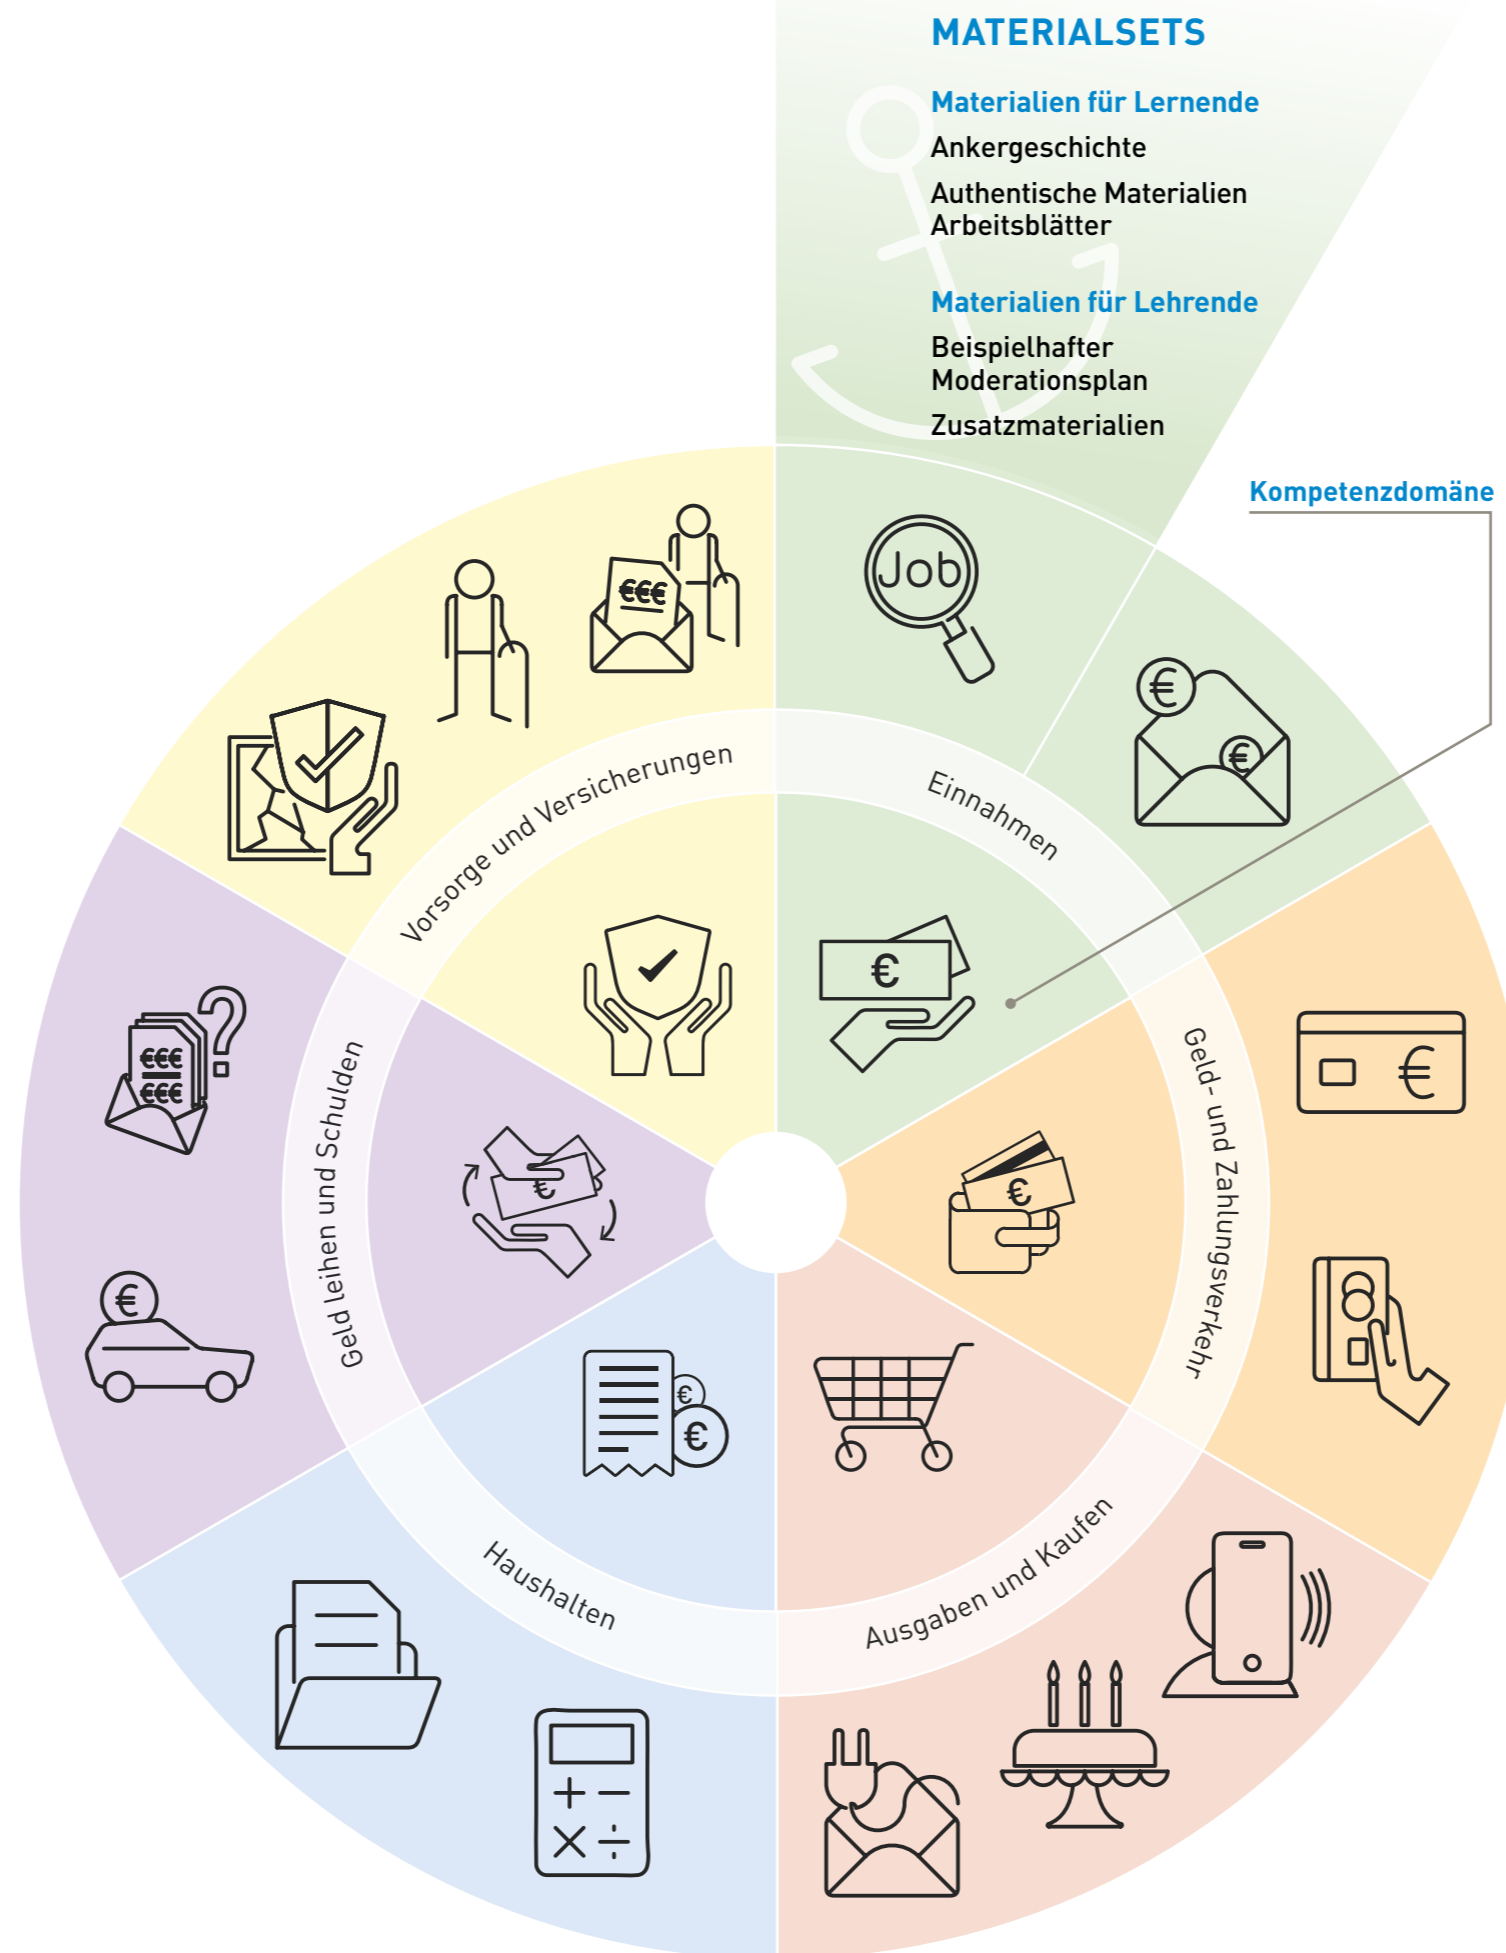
MATERIALSETS

Materialien für Lernende

Ankergeschichte

Authentische Materialien
Arbeitsblätter

Materialien für Lehrende

Beispielhafter Moderationsplan

Zusatzmaterialien

Kompetenzdomäne

Job

Einnahmen

Vorsorge und Versicherungen

€€€

Geld- und Zahlungsverkehr

Geld leihen und Schulden

€€€
€€€

Haushalten

Ausgaben und Kaufen